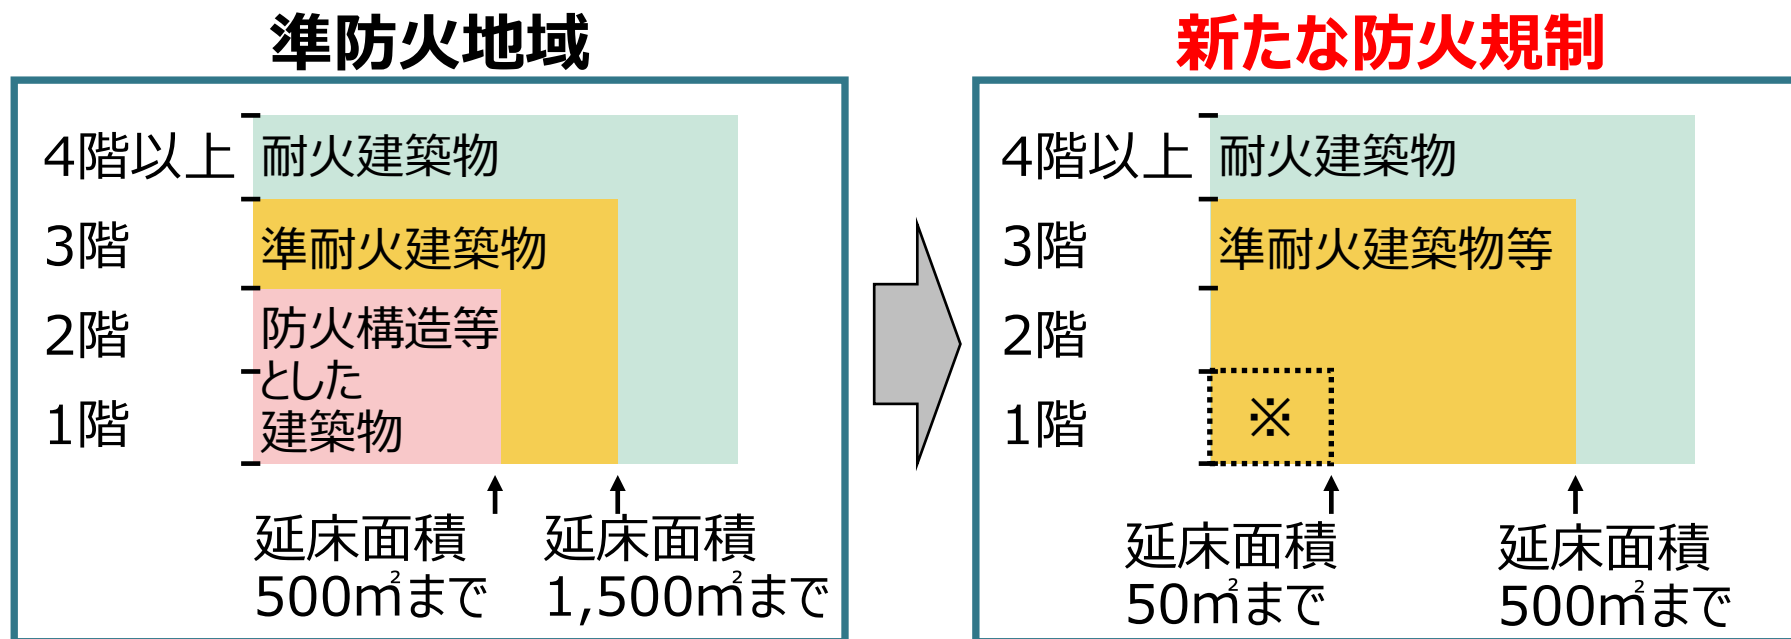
準防火地域

4階以上
3階
2階
1階

耐火建築物
準耐火建築物
防火構造等とした建築物

延床面積 500㎡まで
延床面積 1,500㎡まで

新たな防火規制

4階以上
3階
2階
1階

耐火建築物
準耐火建築物等
※

延床面積 50㎡まで
延床面積 500㎡まで